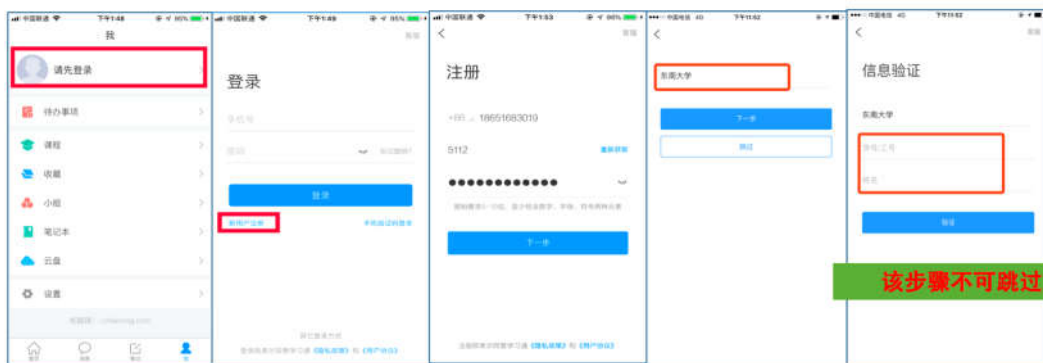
中国联通 下午1:48 86%
我
请先登录
待办事项
课程
收藏
小组
笔记本
云盘
设置
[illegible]

中国联通 下午1:49 85%
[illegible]
登录
手机号
密码
忘记密码?
登录
新用户注册
手机验证码登录
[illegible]

中国联通 下午1:53 86%
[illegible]
注册
+86 18651683019
5112
重新获取
●●●●●●●●●●●●●
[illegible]
下一步
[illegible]《隐私政策》和《用户协议》

中国电信 4G 下午11:42
<
东南大学
下一步
跳过

中国电信 4G 下午11:42
<
信息验证
东南大学
学号/工号
姓名
验证
该步骤不可跳过